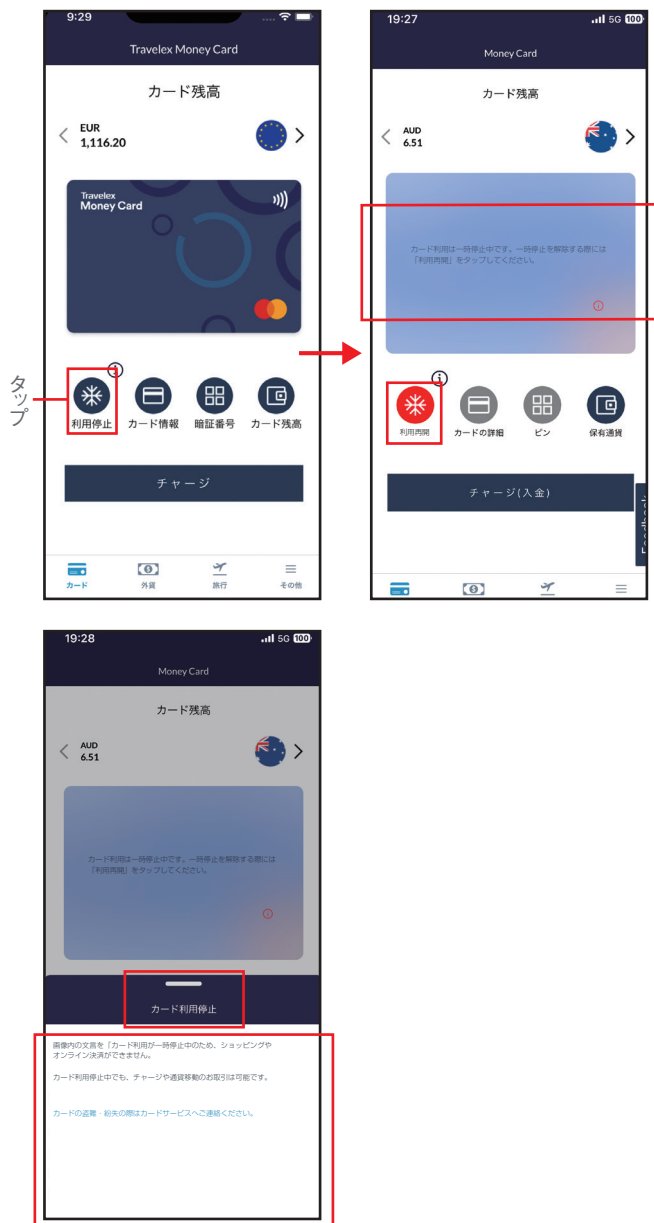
9:29

Travelex Money Card

カード残高

EUR
1,116.20

Travelex
Money Card

タップ

利用停止 カード情報 暗証番号 カード残高

チャージ

カード 外貨 旅行 その他

19:27

5G 100

Money Card

カード残高

AUD
6.51

カード利用は一時停止中です。一時停止を解除する際には「利用再開」をタップしてください。

利用再開 カードの詳細 ピン 保有通貨

チャージ(入金)

Feedback

19:28

5G 100

Money Card

カード残高

AUD
6.51

カード利用は一時停止中です。一時停止を解除する際には「利用再開」をタップしてください。

カード利用停止

画像内の文言を「カード利用が一時停止中のため、ショッピングやオンライン決済ができません。

カード利用停止中でも、チャージや通貨移動のお取引は可能です。

カードの盗難・紛失の際はカードサービスへご連絡ください。